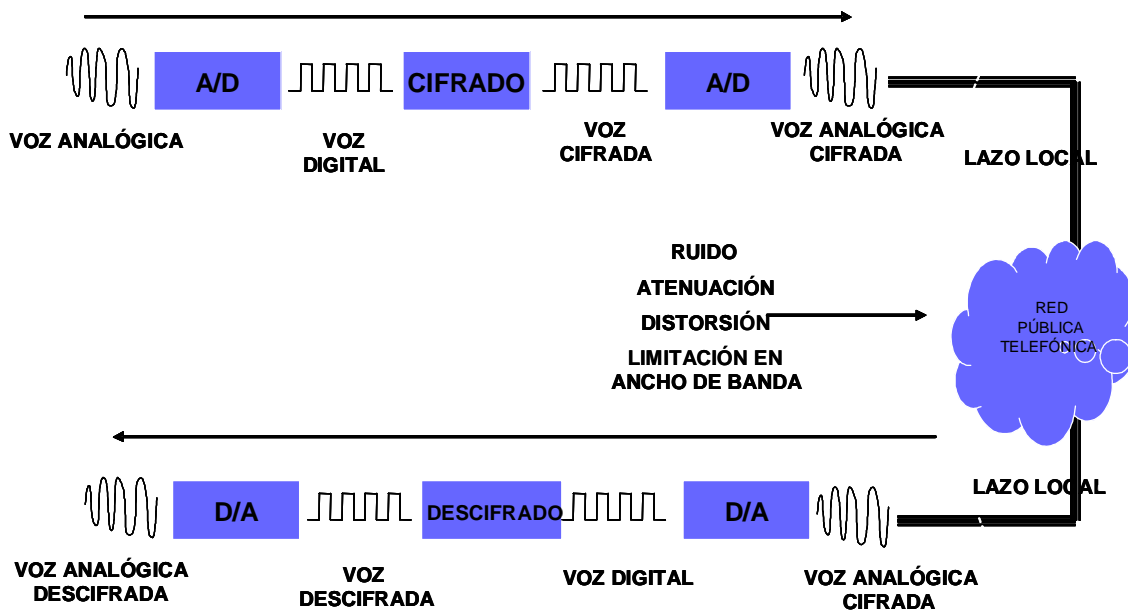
A/D

CIFRADO

A/D

VOZ ANALÓGICA

VOZ DIGITAL

VOZ CIFRADA

VOZ ANALÓGICA CIFRADA

LAZO LOCAL

RUIDO

ATENUACIÓN

DISTORSIÓN

LIMITACIÓN EN ANCHO DE BANDA

RED PÚBLICA TELEFÓNICA

LAZO LOCAL

D/A

DESCIFRADO

D/A

VOZ ANALÓGICA DESCIFRADA

VOZ DESCIFRADA

VOZ DIGITAL

VOZ ANALÓGICA CIFRADA